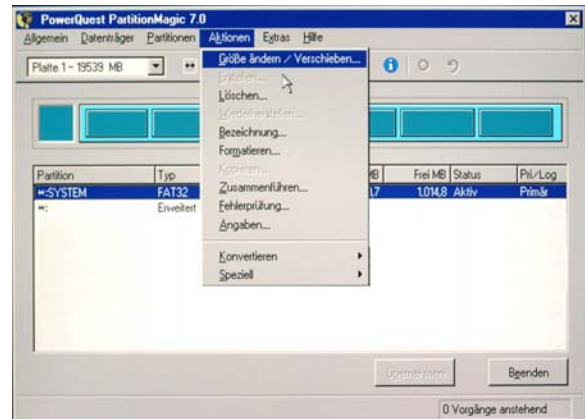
PowerQuest PartitionMagic 7.0

Allgemein Datenträger Partitionen Aktionen Extras Hilfe

Platte 1 - 19539 MB

Größe ändern / Verschieben...
Erstellen...
Löschen...
Wiederherstellen...
Bezeichnung...
Formatieren...
Kopieren...
Zusammenführen...
Fehlerprüfung...
Angaben...
Konvertieren
Speziell

| Partition | Typ | MB | Frei MB | Status | Pri/Log |
|---|---|---|---|---|---|
| *:SYSTEM | FAT32 | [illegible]7 | 1.014,8 | Aktiv | Primär |
| *: | Erweitert | | | | |

Übernehmen

Beenden

0 Vorgänge anstehend